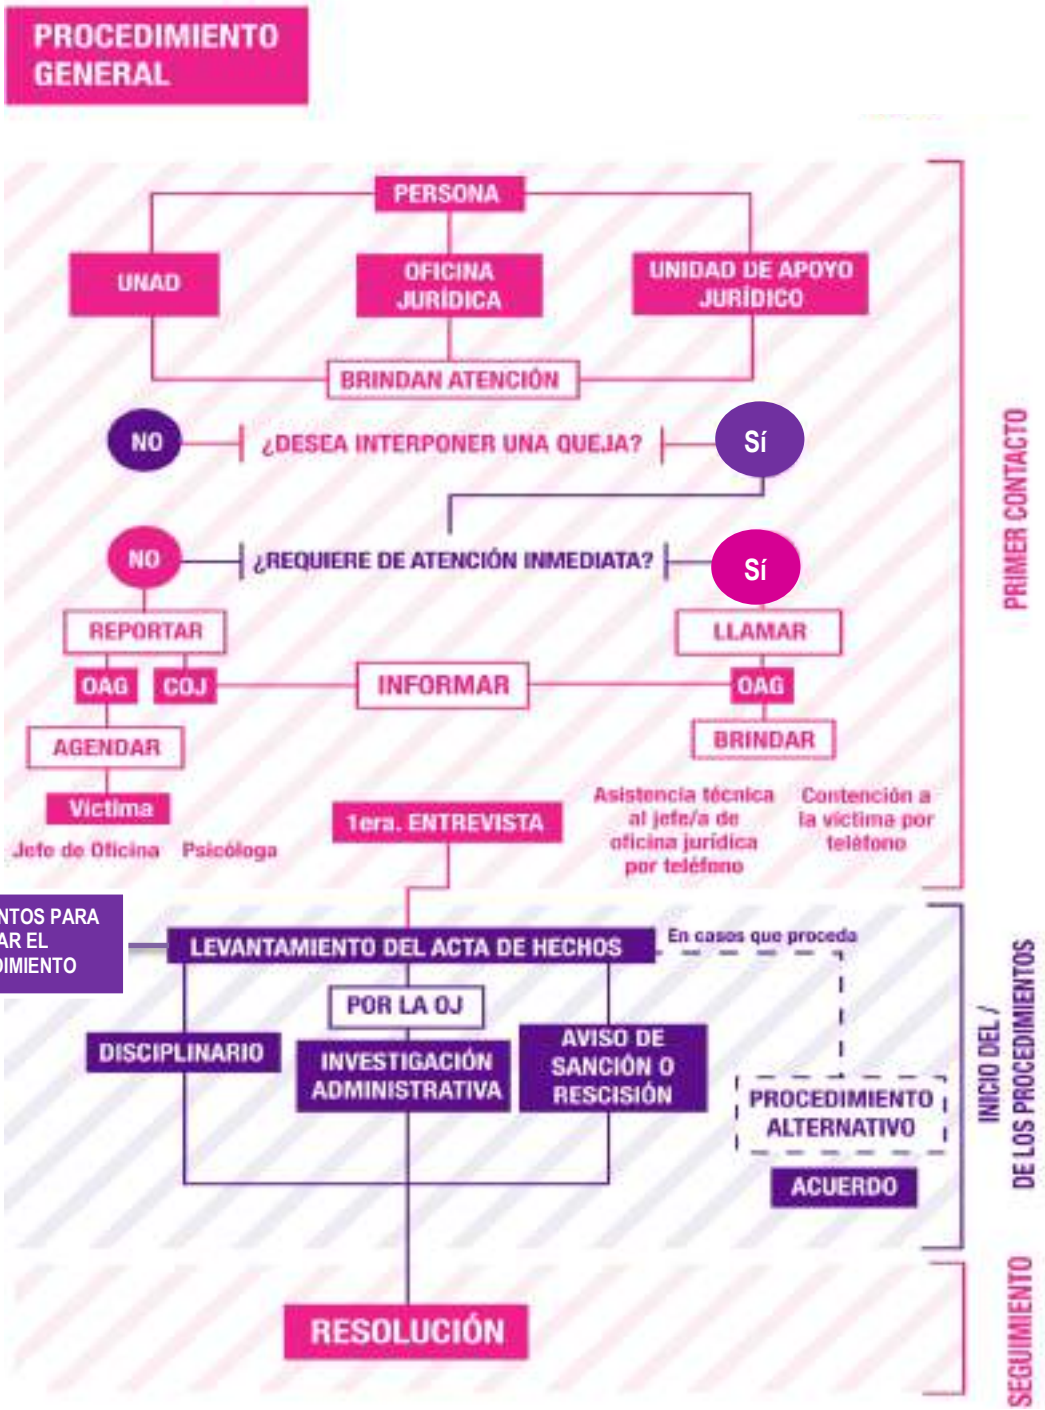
PROCEDIMIENTO GENERAL

PERSONA

UNAD

OFICINA JURÍDICA

UNIDAD DE APOYO JURÍDICO

BRINDAN ATENCIÓN

NO

¿DESEA INTERPONER UNA QUEJA?

Sí

NO

¿REQUIERE DE ATENCIÓN INMEDIATA?

Sí

REPORTAR

LLAMAR

OAG

COJ

INFORMAR

OAG

AGENDAR

BRINDAR

Víctima

Jefe de Oficina

Psicóloga

1era. ENTREVISTA

Asistencia técnica al jefe/a de oficina jurídica por teléfono

Contención a la víctima por teléfono

PRIMER CONTACTO

NTOS PARA AR EL DIMIENTO

LEVANTAMIENTO DEL ACTA DE HECHOS

En casos que proceda

POR LA OJ

DISCIPLINARIO

INVESTIGACIÓN ADMINISTRATIVA

AVISO DE SANCIÓN O RESCISIÓN

PROCEDIMIENTO ALTERNATIVO

ACUERDO

INICIO DEL / DE LOS PROCEDIMIENTOS

RESOLUCIÓN

SEGUIMIENTO